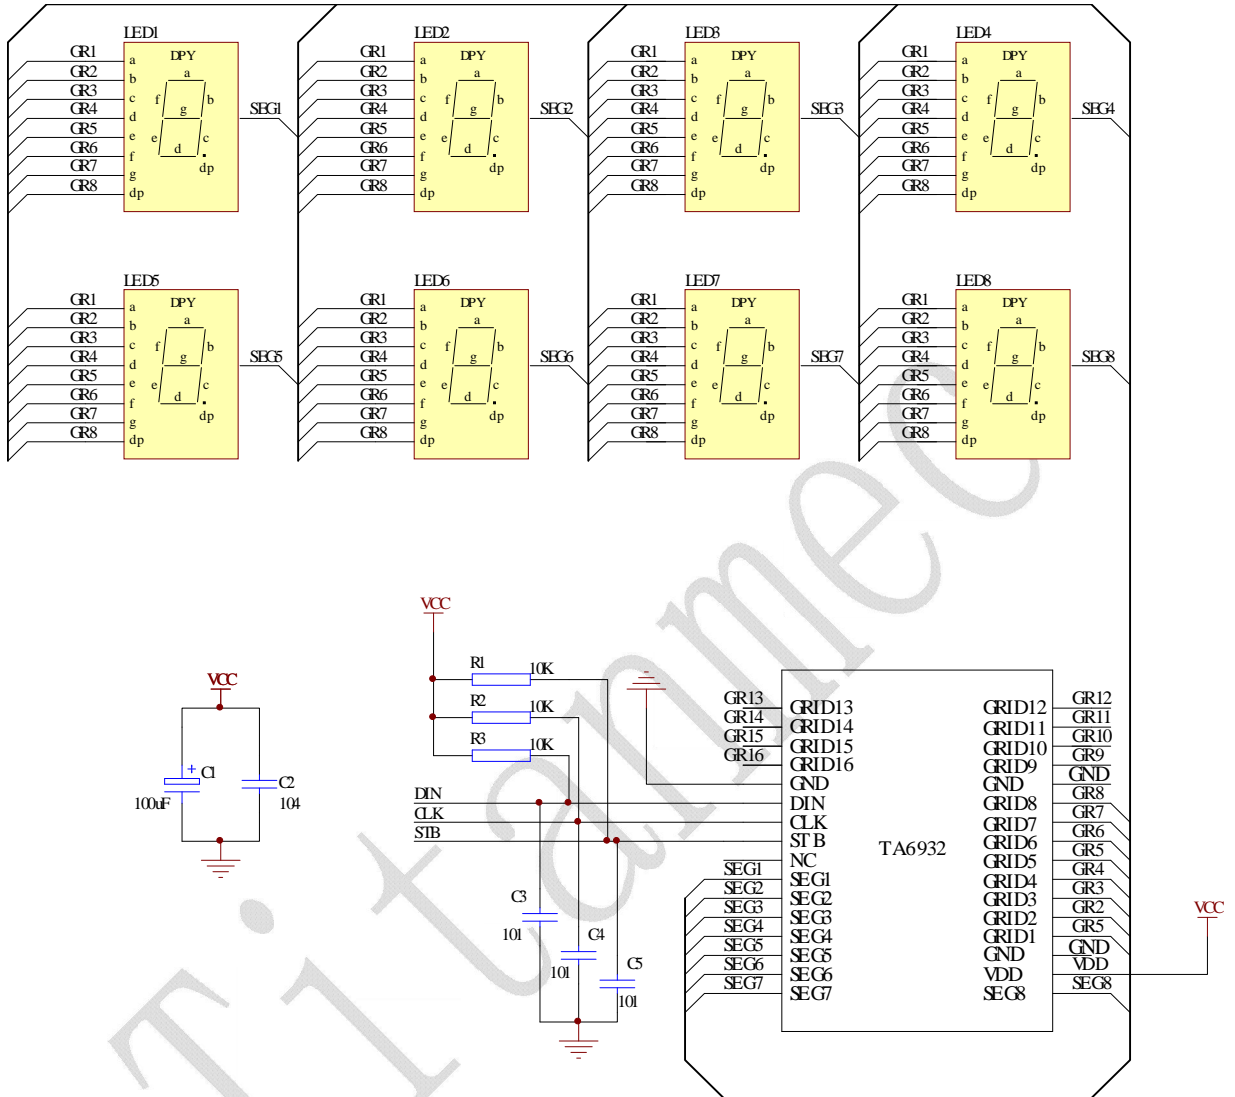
LED1
GR1
GR2
GR3
GR4
GR5
GR6
GR7
GR8
a
b
c
d
e
f
g
dp
DPY
a
f
g
b
e
d
c
dp
SEG1

LED2
GR1
GR2
GR3
GR4
GR5
GR6
GR7
GR8
a
b
c
d
e
f
g
dp
DPY
a
f
g
b
e
d
c
dp
SEG2

LED3
GR1
GR2
GR3
GR4
GR5
GR6
GR7
GR8
a
b
c
d
e
f
g
dp
DPY
a
f
g
b
e
d
c
dp
SEG3

LED4
GR1
GR2
GR3
GR4
GR5
GR6
GR7
GR8
a
b
c
d
e
f
g
dp
DPY
a
f
g
b
e
d
c
dp
SEG4

LED5
GR1
GR2
GR3
GR4
GR5
GR6
GR7
GR8
a
b
c
d
e
f
g
dp
DPY
a
f
g
b
e
d
c
dp
SEG5

LED6
GR1
GR2
GR3
GR4
GR5
GR6
GR7
GR8
a
b
c
d
e
f
g
dp
DPY
a
f
g
b
e
d
c
dp
SEG6

LED7
GR1
GR2
GR3
GR4
GR5
GR6
GR7
GR8
a
b
c
d
e
f
g
dp
DPY
a
f
g
b
e
d
c
dp
SEG7

LED8
GR1
GR2
GR3
GR4
GR5
GR6
GR7
GR8
a
b
c
d
e
f
g
dp
DPY
a
f
g
b
e
d
c
dp
SEG8

VCC
C1
100uF
C2
104

VCC
R1
10K
R2
10K
R3
10K
DIN
CLK
STB
C3
101
C4
101
C5
101

GR13
GR14
GR15
GR16
SEG1
SEG2
SEG3
SEG4
SEG5
SEG6
SEG7
GRID13
GRID14
GRID15
GRID16
GND
DIN
CLK
STB
NC
SEG1
SEG2
SEG3
SEG4
SEG5
SEG6
SEG7
TA6932
GRID12
GRID11
GRID10
GRID9
GND
GRID8
GRID7
GRID6
GRID5
GRID4
GRID3
GRID2
GRID1
GND
VDD
SEG8
GR12
GR11
GR10
GR9
GND
GR8
GR7
GR6
GR5
GR4
GR3
GR2
GR5
GND
VDD
SEG8
VCC
Titanmec